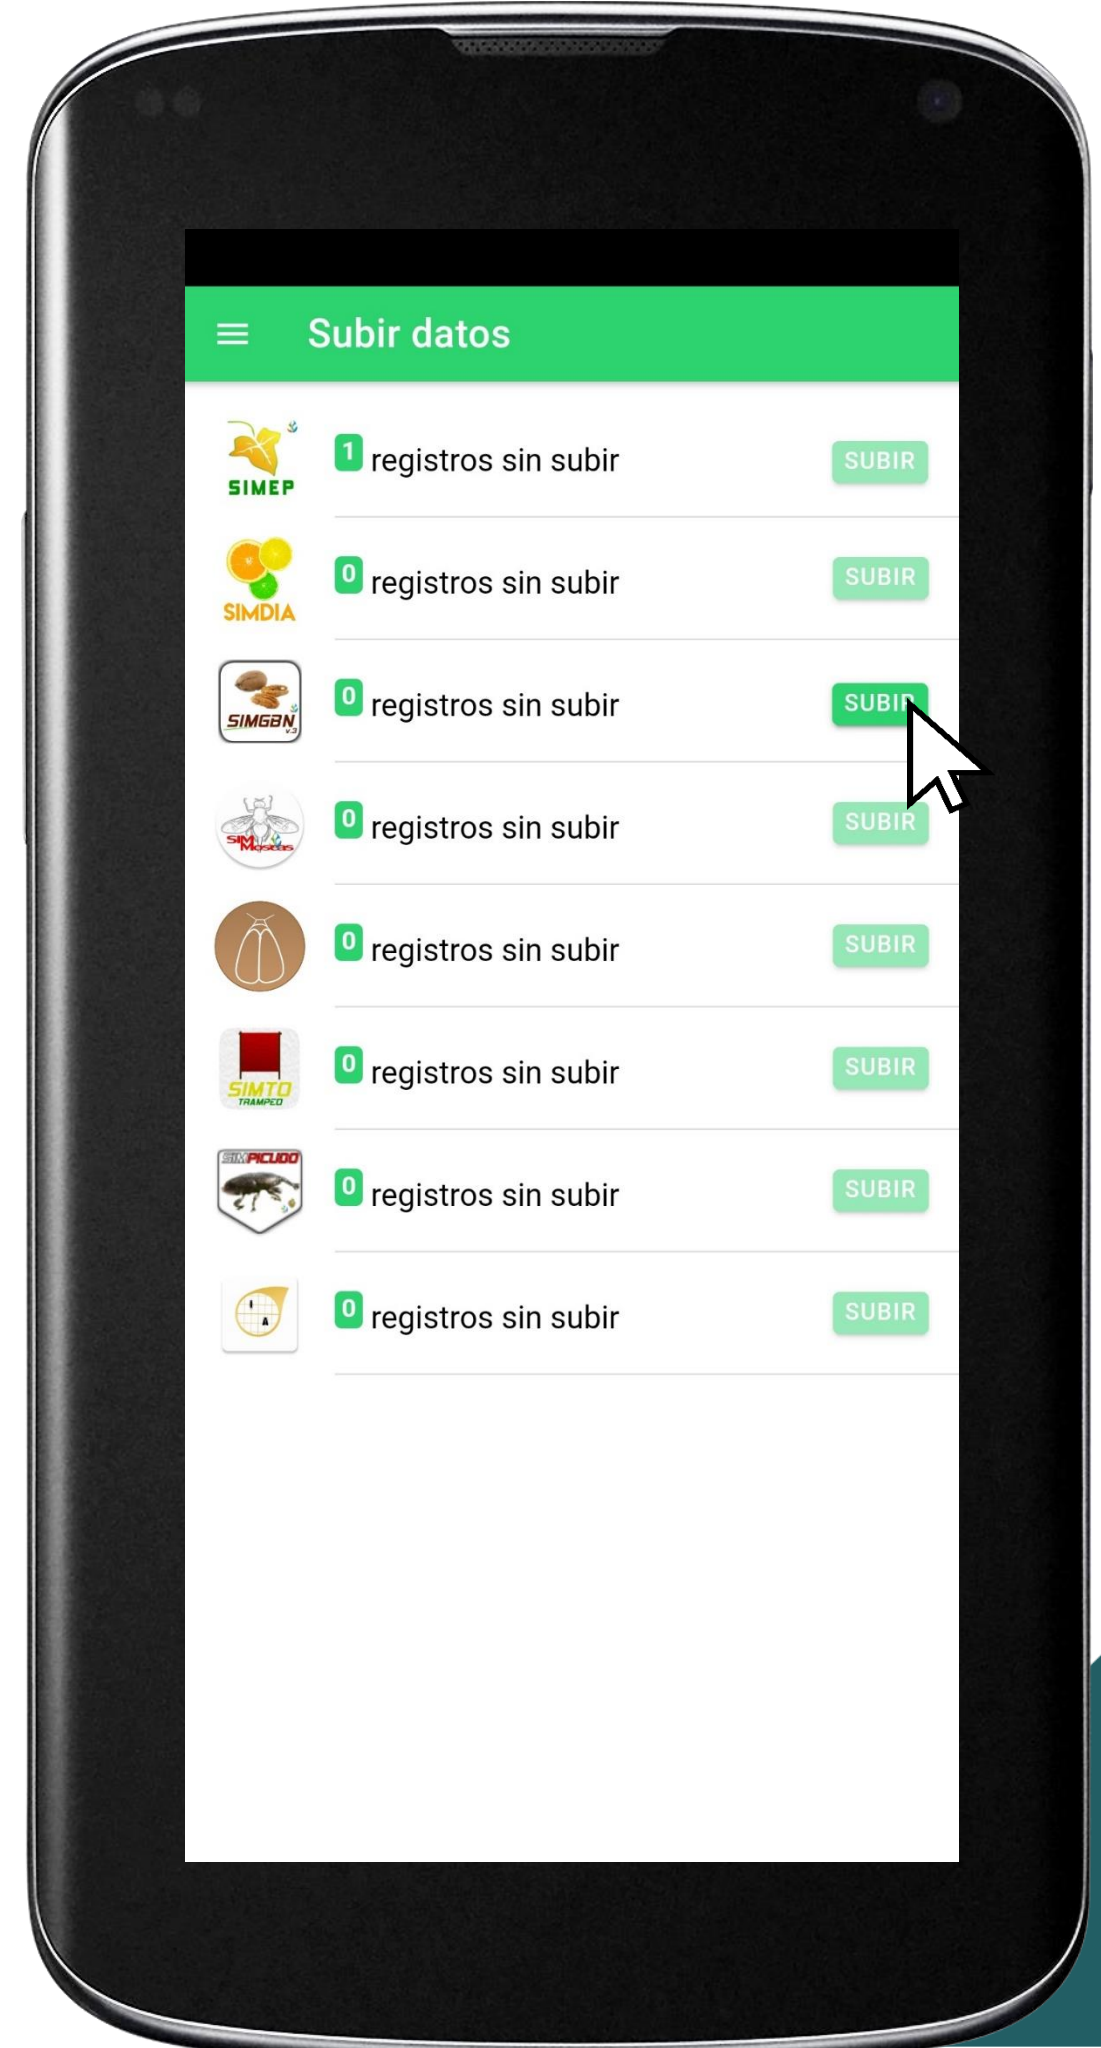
Subir datos

SIMEP
1 registros sin subir
SUBIR

SIMDIA
0 registros sin subir
SUBIR

SIMGBN
0 registros sin subir
SUBIR

SIMMoscas
0 registros sin subir
SUBIR

0 registros sin subir
SUBIR

SIMTO TRAMPEO
0 registros sin subir
SUBIR

SIMPICUDO
0 registros sin subir
SUBIR

0 registros sin subir
SUBIR